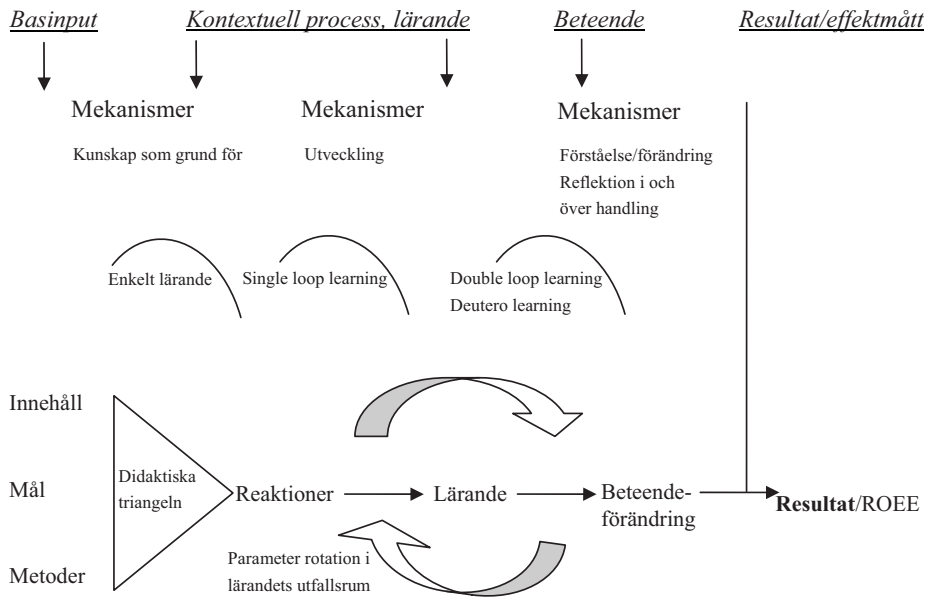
Basinput

Kontextuell process, lärande

Beteende

Resultat/effektmått

Mekanismer

Kunskap som grund för

Mekanismer

Utveckling

Mekanismer

Förståelse/förändring
Reflektion i och
över handling

Enkelt lärande

Single loop learning

Double loop learning
Deutero learning

Innehåll

Mål

Metoder

Didaktiska triangeln

Reaktioner

Lärande

Beteendeförändring

Resultat/ROEE

Parameter rotation i lärandets utfallsrum